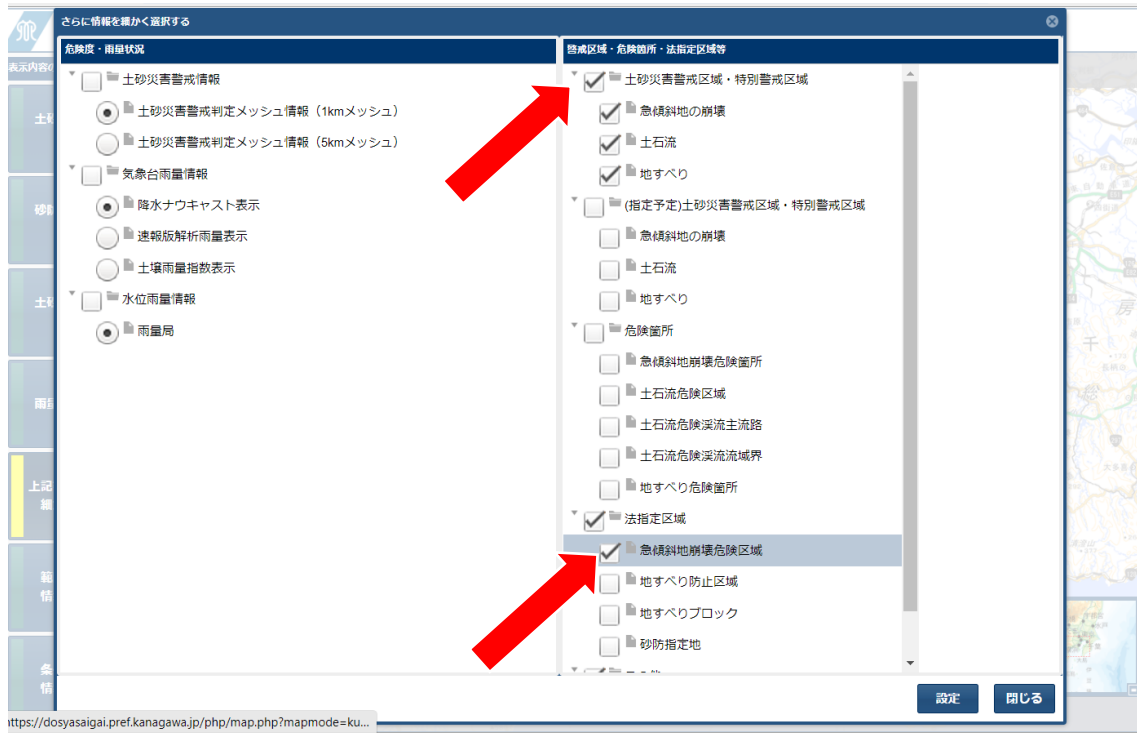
さらに情報を細かく選択する

危険度・雨量状況

土砂災害警戒情報

土砂災害警戒判定メッシュ情報（1kmメッシュ）

土砂災害警戒判定メッシュ情報（5kmメッシュ）

気象台雨量情報

降水ナウキャスト表示

速報版解析雨量表示

土壌雨量指数表示

水位雨量情報

雨量局

警戒区域・危険箇所・法指定区域等

土砂災害警戒区域・特別警戒区域

急傾斜地の崩壊

土石流

地すべり

(指定予定)土砂災害警戒区域・特別警戒区域

急傾斜地の崩壊

土石流

地すべり

危険箇所

急傾斜地崩壊危険箇所

土石流危険区域

土石流危険渓流主流路

土石流危険渓流流域界

地すべり危険箇所

法指定区域

急傾斜地崩壊危険区域

地すべり防止区域

地すべりブロック

砂防指定地

設定

閉じる

表示内容の

土砂

砂防

土砂

雨量

上記

範

情

条

情

千

房

https://dosyasaigai.pref.kanagawa.jp/php/map.php?mapmode=ku...